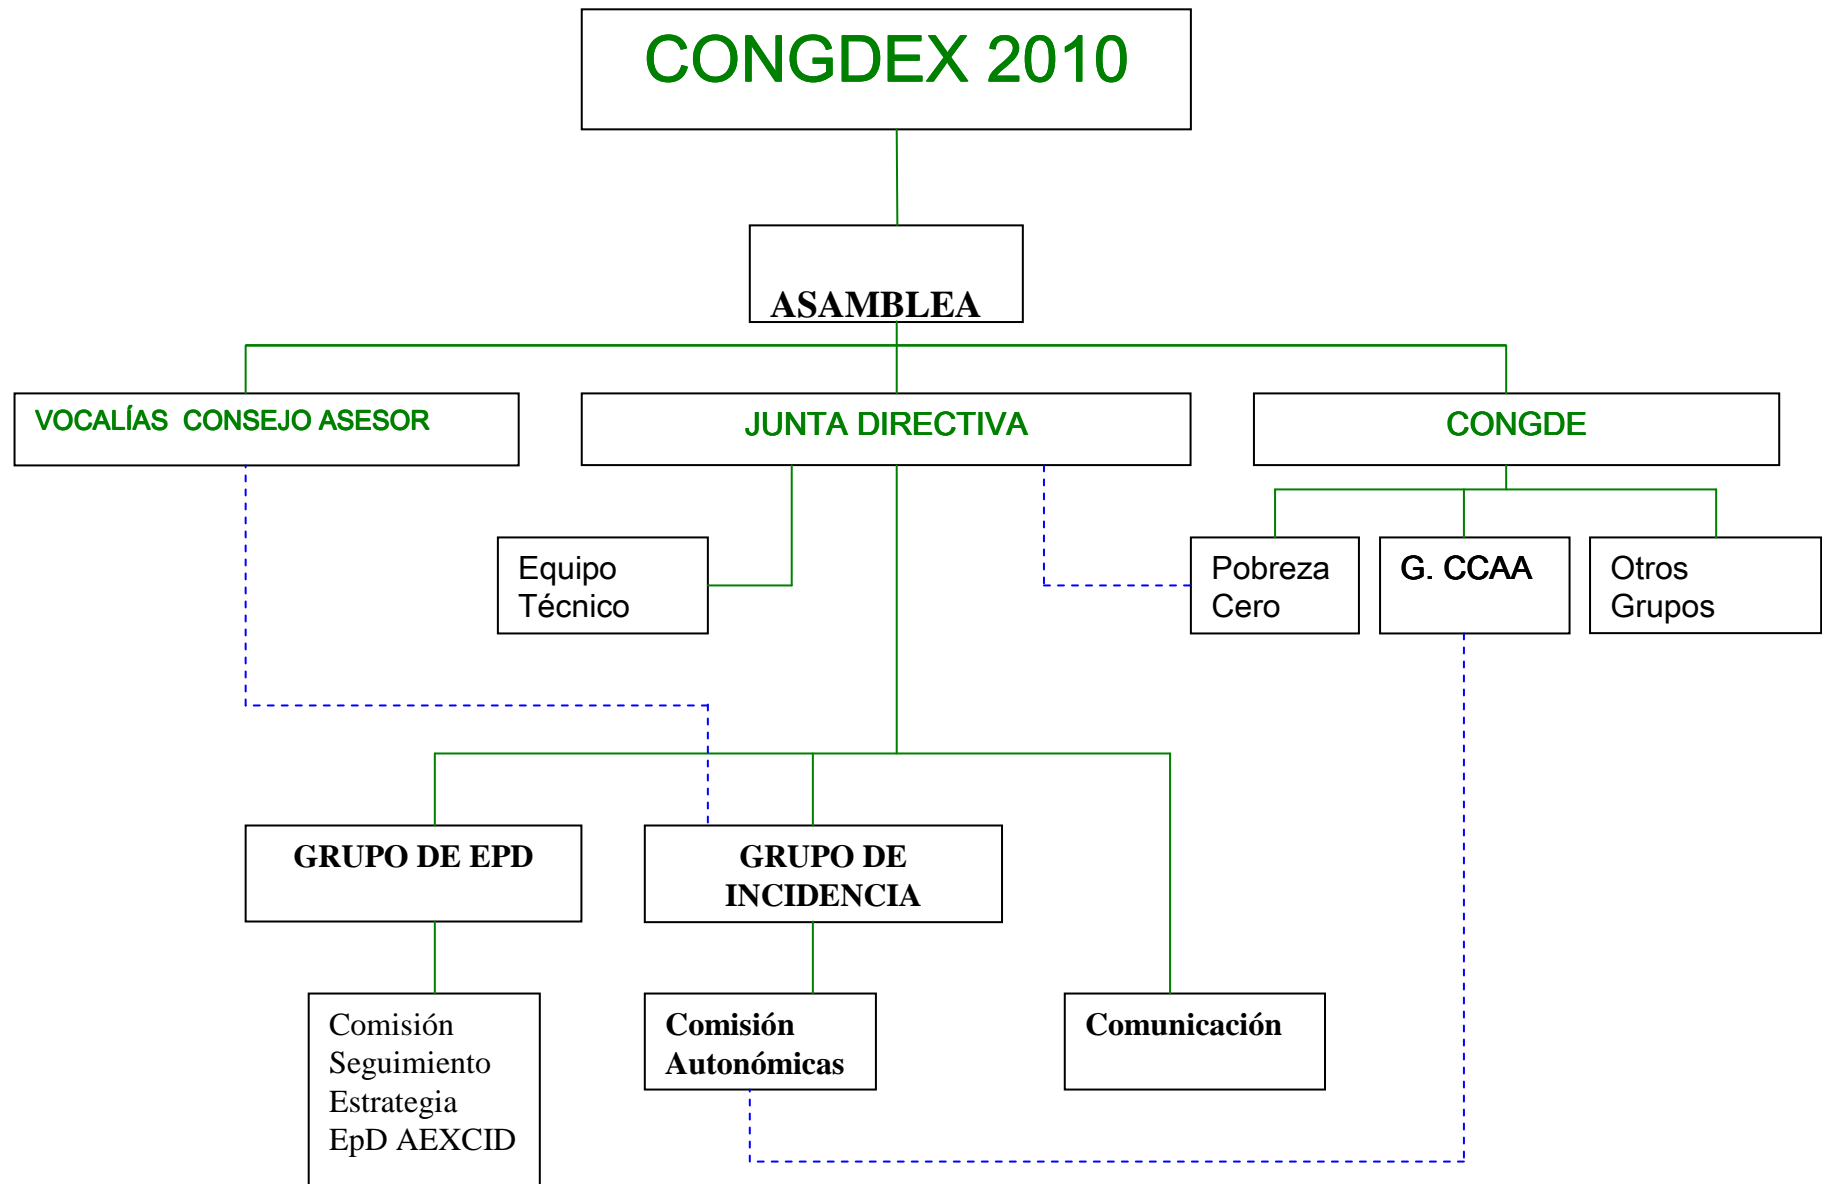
CONGDEX 2010

ASAMBLEA

VOCALÍAS CONSEJO ASESOR

JUNTA DIRECTIVA

CONGDE

Equipo Técnico

Pobreza Cero

G. CCAA

Otros Grupos

GRUPO DE EPD

GRUPO DE INCIDENCIA

Comisión Seguimiento Estrategia EpD AEXCID

Comisión Autonómicas

Comunicación